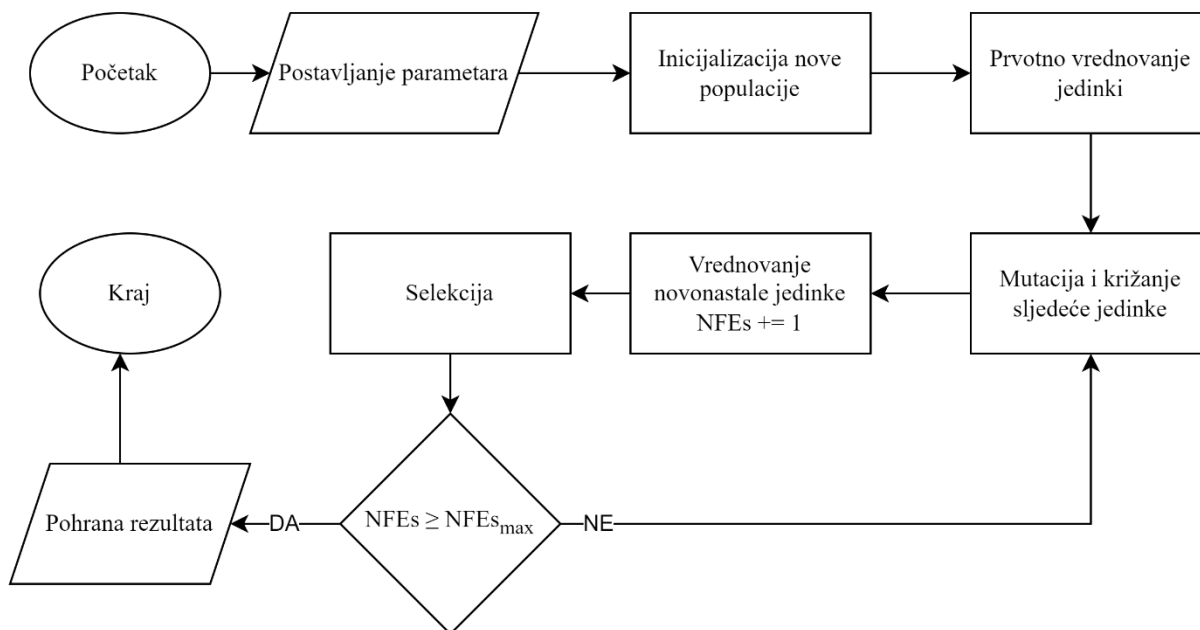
Početak

Postavljanje parametara

Inicijalizacija nove populacije

Prvotno vrednovanje jedinki

Mutacija i križanje sljedeće jedinke

Vrednovanje novonastale jedinke NFEs += 1

Selekcija

Kraj

$NFEs \geq NFEs_{max}$

NE

DA

Pohrana rezultata